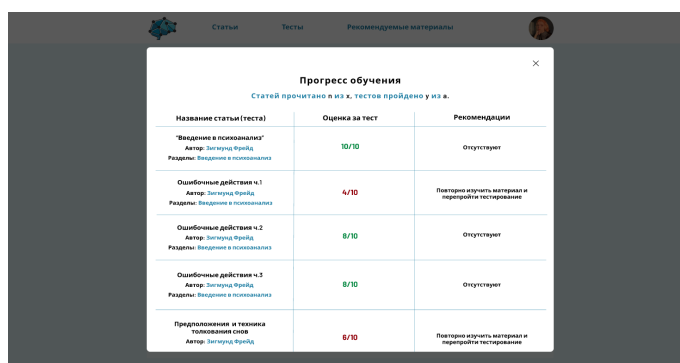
Статьи Тесты Рекомендуемые материалы

×

Прогресс обучения

Статей прочитано n из x, тестов пройдено y из a.

| Название статьи (теста) | Оценка за тест | Рекомендации |
|---|---|---|
| "Введение в психоанализ" Автор: Зигмунд Фрейд Разделы: Введение в психоанализ | 10/10 | Отсутствуют |
| Ошибочные действия ч.1 Автор: Зигмунд Фрейд Разделы: Введение в психоанализ | 4/10 | Повторно изучить материал и перепройти тестирование |
| Ошибочные действия ч.2 Автор: Зигмунд Фрейд Разделы: Введение в психоанализ | 8/10 | Отсутствуют |
| Ошибочные действия ч.3 Автор: Зигмунд Фрейд Разделы: Введение в психоанализ | 8/10 | Отсутствуют |
| Предположения и техника толкования снов Автор: Зигмунд Фрейд | 6/10 | Повторно изучить материал и перепройти тестирование |